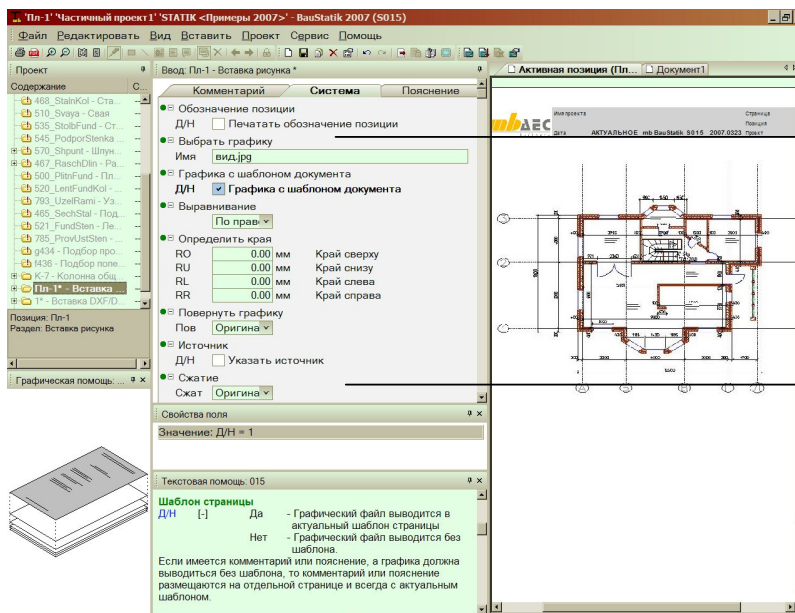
'Пл-1' 'Частичный проект1' 'STATIK <Примеры 2007>' - BauStatik 2007 (S015)

Файл Редактировать Вид Вставить Проект Сервис Помощь

Проект

Содержание С...

468_StahlKol - Ста...
510_Svaya - Свая
535_StolbFund - Ст...
545_PodporStenka ...
570_Shpunt - Шпун...
467_RaschDlin - Ра...
500_PlitnFund - Пл...
520_LentFundKol - ...
793_UzelRami - Узе...
465_SechStal - Под...
521_FundSten - Ле...
785_ProvUstSten - ...
g434 - Подбор про...
f436 - Подбор поле...
К-7 - Колонна общ...
Пл-1* - Вставка ...
1* - Вставка DXF/D...

Позиция: Пл-1
Раздел: Вставка рисунка

Графическая помощь: ...

Ввод: Пл-1 - Вставка рисунка *

Комментарий | Система | Пояснение

Обозначение позиции
Д/Н Печатать обозначение позиции

Выбрать графику
Имя вид.jpg

Графика с шаблоном документа
Д/Н Графика с шаблоном документа

Выравнивание
По прав

Определить края
RO 0.00 мм Край сверху
RU 0.00 мм Край снизу
RL 0.00 мм Край слева
RR 0.00 мм Край справа

Повернуть графику
Пов Оригина

Источник
Д/Н Указать источник

Сжатие
Сжат Оригина

Свойства поля
Значение: Д/Н = 1

Текстовая помощь: 015

Шаблон страницы
Д/Н [-] Да - Графический файл выводится в актуальный шаблон страницы
Нет - Графический файл выводится без шаблона.
Если имеется комментарий или пояснение, а графика должна выводиться без шаблона, то комментарий или пояснение размещаются на отдельной странице и всегда с актуальным шаблоном.

Активная позиция (Пл... | Документ1

mb AEC
Имя проекта
Дата АКТУАЛЬНОЕ mb BauStatik S015 2007.0323 Проект
Страница